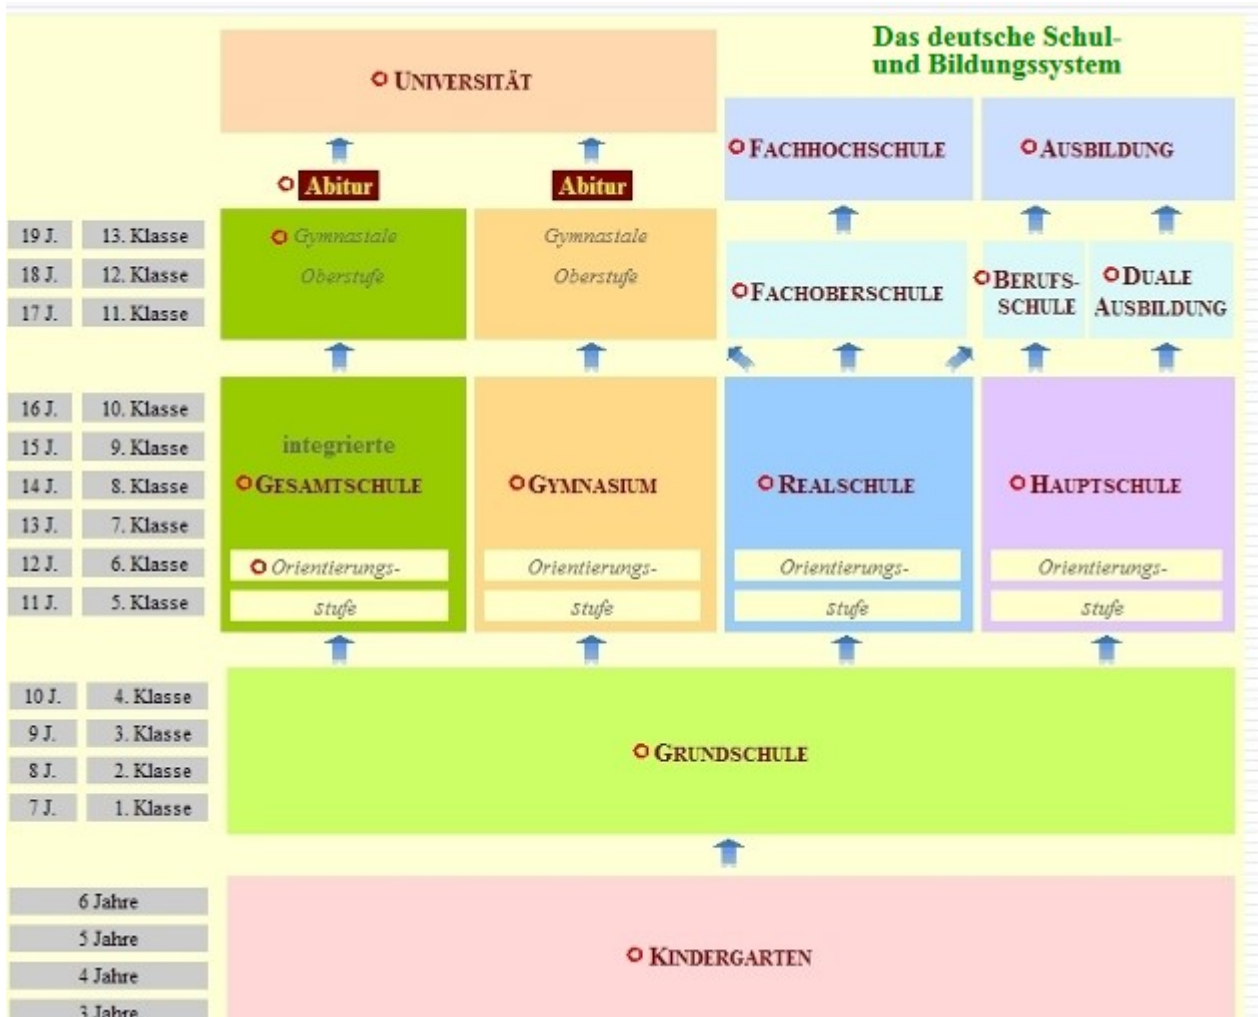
Das deutsche Schul- und Bildungssystem

Universität

Fachhochschule

Ausbildung

Abitur

Abitur

| 19 J. | 13. Klasse |
|---|---|
| 18 J. | 12. Klasse |
| 17 J. | 11. Klasse |

Gymnastiale Oberstufe

Gymnastiale Oberstufe

Fachoberschule

Berufs-schule

Duale Ausbildung

| 16 J. | 10. Klasse |
|---|---|
| 15 J. | 9. Klasse |
| 14 J. | 8. Klasse |
| 13 J. | 7. Klasse |
| 12 J. | 6. Klasse |
| 11 J. | 5. Klasse |

integrierte Gesamtschule

Gymnasium

Realschule

Hauptschule

Orientierungs-stufe

Orientierungs-stufe

Orientierungs-stufe

Orientierungs-stufe

| 10 J. | 4. Klasse |
|---|---|
| 9 J. | 3. Klasse |
| 8 J. | 2. Klasse |
| 7 J. | 1. Klasse |

Grundschule

6 Jahre
5 Jahre
4 Jahre
3 Jahre

Kindergarten